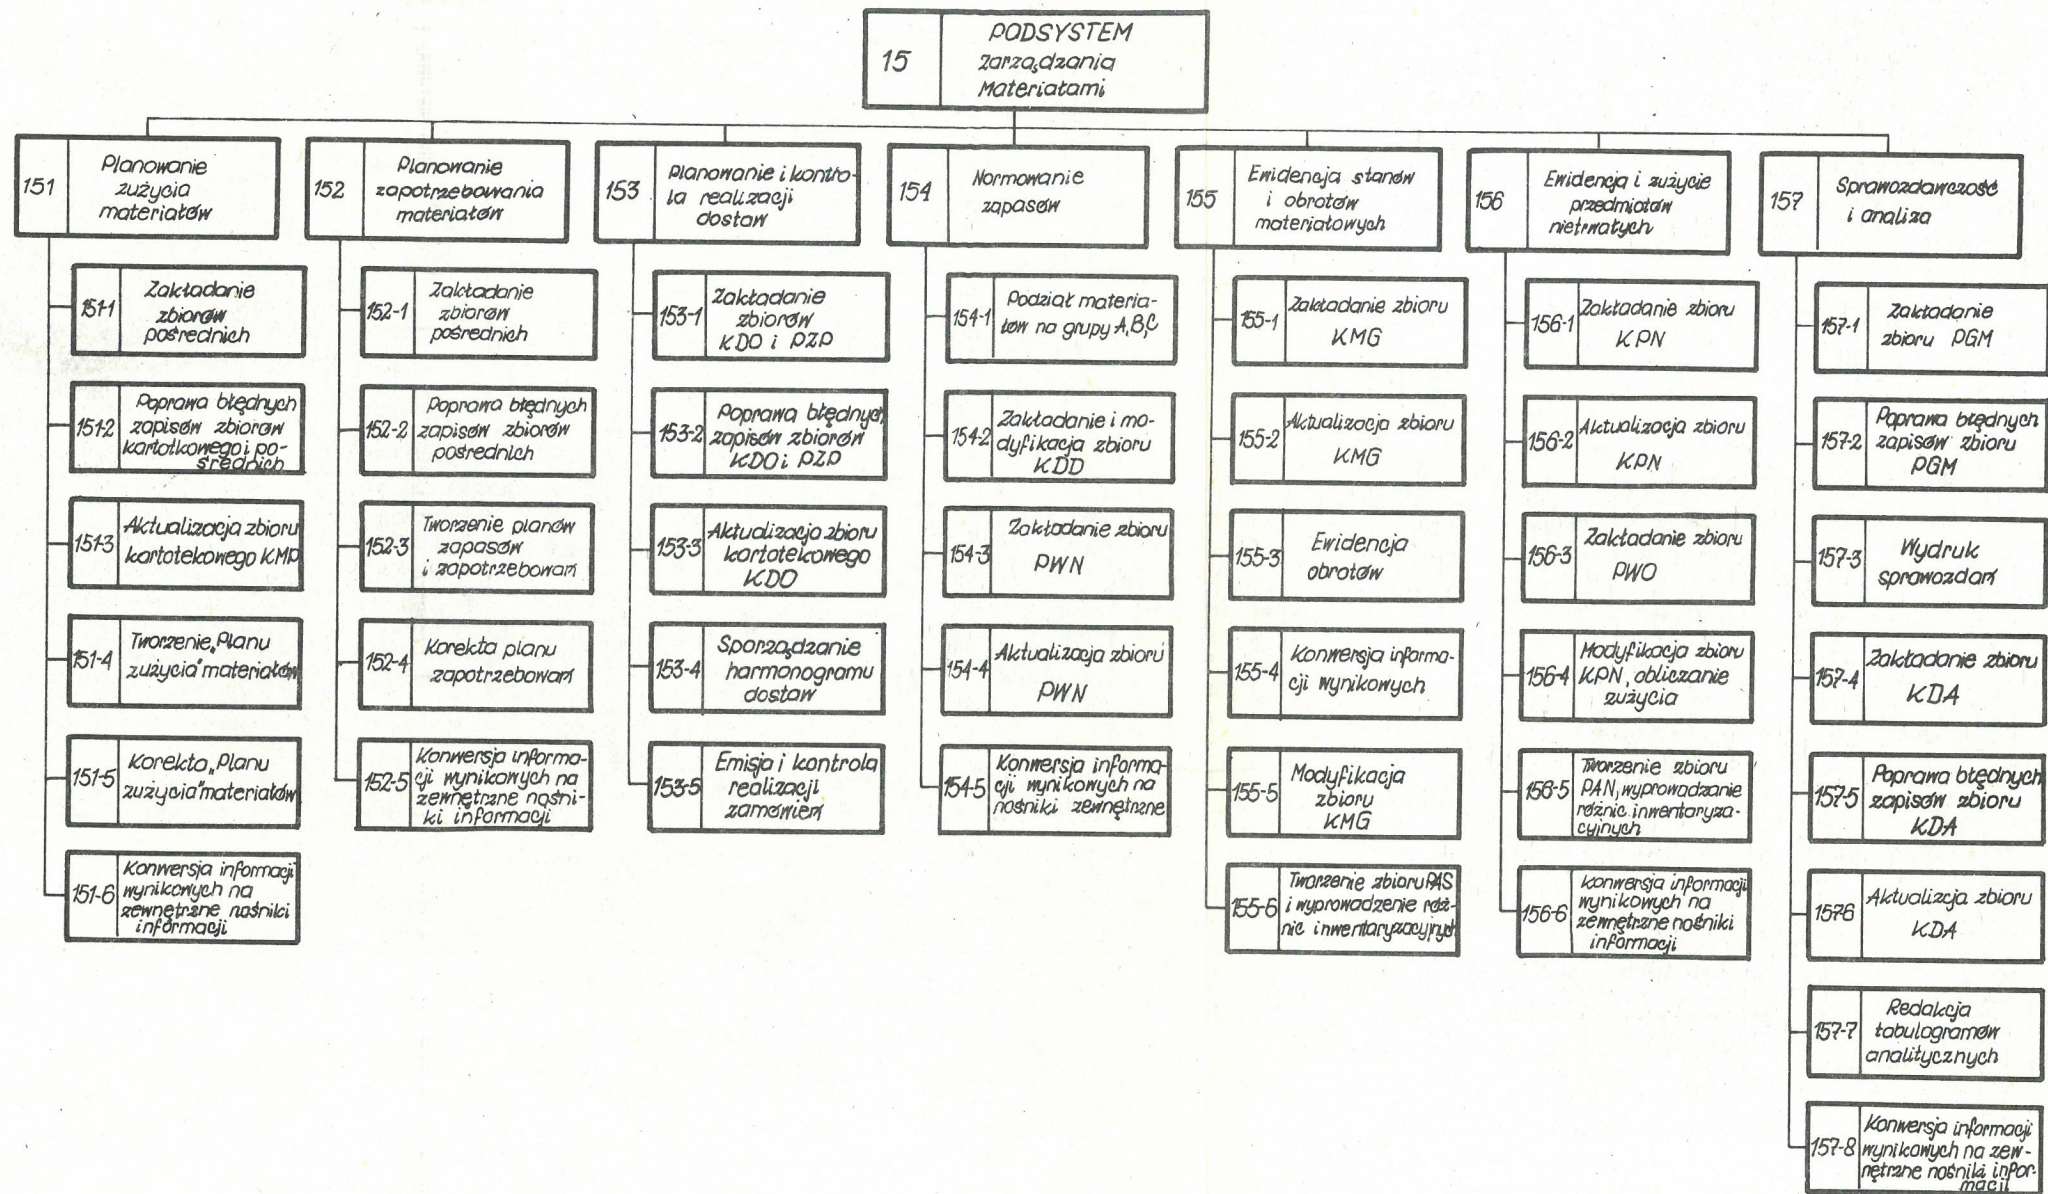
15 PODSYSTEM Zarządzania Materiałami

151 Planowanie zużycia materiałów

151-1 Zakładanie zbiorów pośrednich

151-2 Poprawa błędnych zapisów zbiorów kartotekowego i pośrednich

151-3 Aktualizacja zbioru kartotekowego KMP

151-4 Tworzenie „Planu zużycia” materiałów

151-5 Korekta „Planu zużycia” materiałów

151-6 Konwersja informacji wynikowych na zewnętrzne nośniki informacji

152 Planowanie zapotrzebowania materiałów

152-1 Zakładanie zbiorów pośrednich

152-2 Poprawa błędnych zapisów zbiorów pośrednich

152-3 Tworzenie planów zapasów i zapotrzebowań

152-4 Korekta planu zapotrzebowań

152-5 Konwersja informacji wynikowych na zewnętrzne nośniki informacji

153 Planowanie i kontrola realizacji dostaw

153-1 Zakładanie zbiorów KDO i PZP

153-2 Poprawa błędnych zapisów zbiorów KDO i PZP

153-3 Aktualizacja zbioru kartotekowego KDO

153-4 Sporządzanie harmonogramu dostaw

153-5 Emisja i kontrola realizacji zamówień

154 Normowanie zapasów

154-1 Podział materiałów na grupy A,B,C

154-2 Zakładanie i modyfikacja zbioru KDD

154-3 Zakładanie zbioru PWN

154-4 Aktualizacja zbioru PWN

154-5 Konwersja informacji wynikowych na nośniki zewnętrzne

155 Ewidencja stanów i obrotów materiałowych

155-1 Zakładanie zbioru KMG

155-2 Aktualizacja zbioru KMG

155-3 Ewidencja obrotów

155-4 Konwersja informacji wynikowych

155-5 Modyfikacja zbioru KMG

155-6 Tworzenie zbioru PAS i wyprowadzenie różnic inwentaryzacyjnych

156 Ewidencja i zużycie przedmiotów nietrwałych

156-1 Zakładanie zbioru KPN

156-2 Aktualizacja zbioru KPN

156-3 Zakładanie zbioru PWO

156-4 Modyfikacja zbioru KPN, obliczanie zużycia

156-5 Tworzenie zbioru PAN, wyprowadzanie różnic inwentaryzacyjnych

156-6 Konwersja informacji wynikowych na zewnętrzne nośniki informacji

157 Sprawozdawczość i analiza

157-1 Zakładanie zbioru PGM

157-2 Poprawa błędnych zapisów zbioru PGM

157-3 Wydruk sprawozdań

157-4 Zakładanie zbioru KDA

157-5 Poprawa błędnych zapisów zbioru KDA

157-6 Aktualizcja zbioru KDA

157-7 Redakcja tabulogramów analitycznych

157-8 Konwersja informacji wynikowych na zewnętrzne nośniki informacji